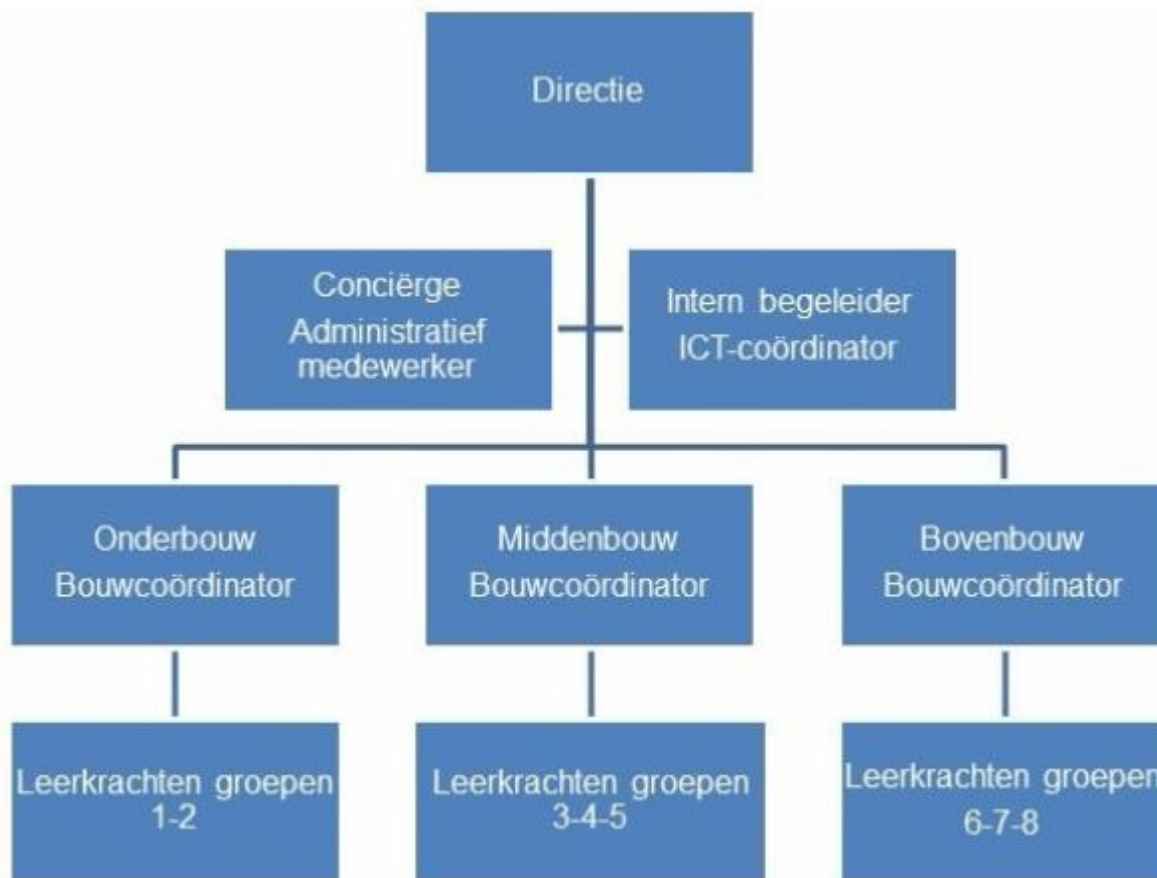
Directie

Conciërge
Administratief medewerker

Intern begeleider
ICT-coördinator

Onderbouw
Bouwcoördinator

Middenbouw
Bouwcoördinator

Bovenbouw
Bouwcoördinator

Leerkrachten groepen 1-2

Leerkrachten groepen 3-4-5

Leerkrachten groepen 6-7-8